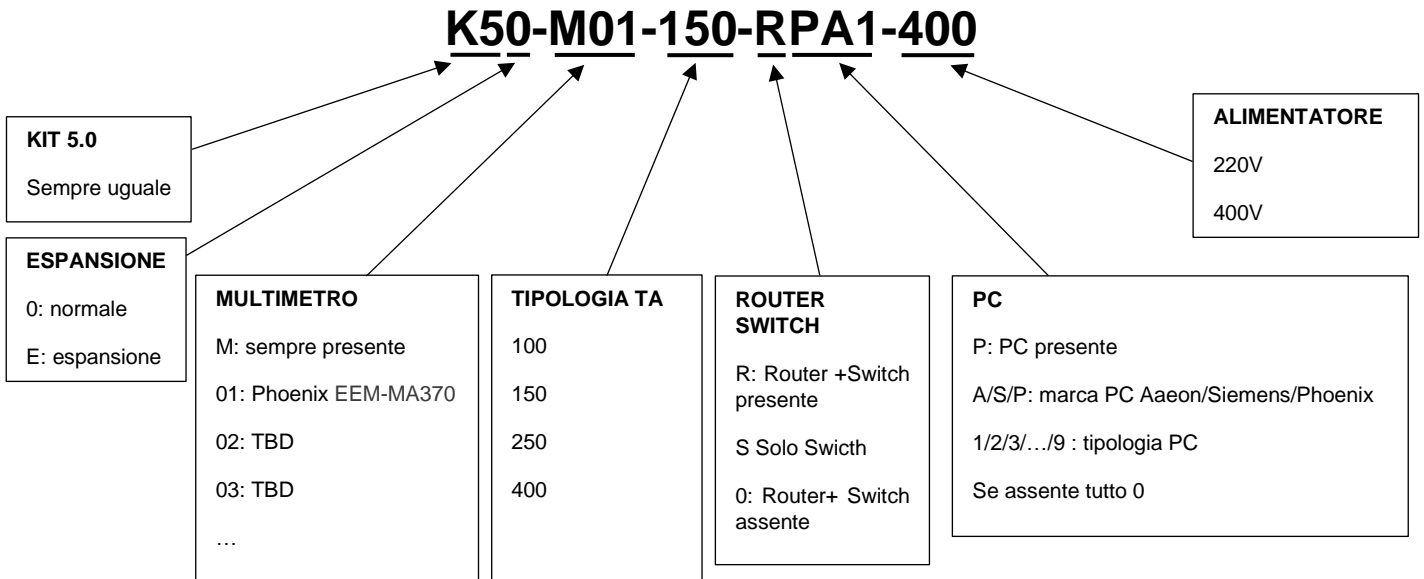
K50-M01-150-RPA1-400

KIT 5.0

Sempre uguale

ESPANSIONE

0: normale

E: espansione

MULTIMETRO

M: sempre presente

01: Phoenix EEM-MA370

02: TBD

03: TBD

…

TIPOLOGIA TA

100

150

250

400

ROUTER SWITCH

R: Router +Switch presente

S Solo Swicth

0: Router+ Switch assente

PC

P: PC presente

A/S/P: marca PC Aaeon/Siemens/Phoenix

1/2/3/…/9 : tipologia PC

Se assente tutto 0

ALIMENTATORE

220V

400V